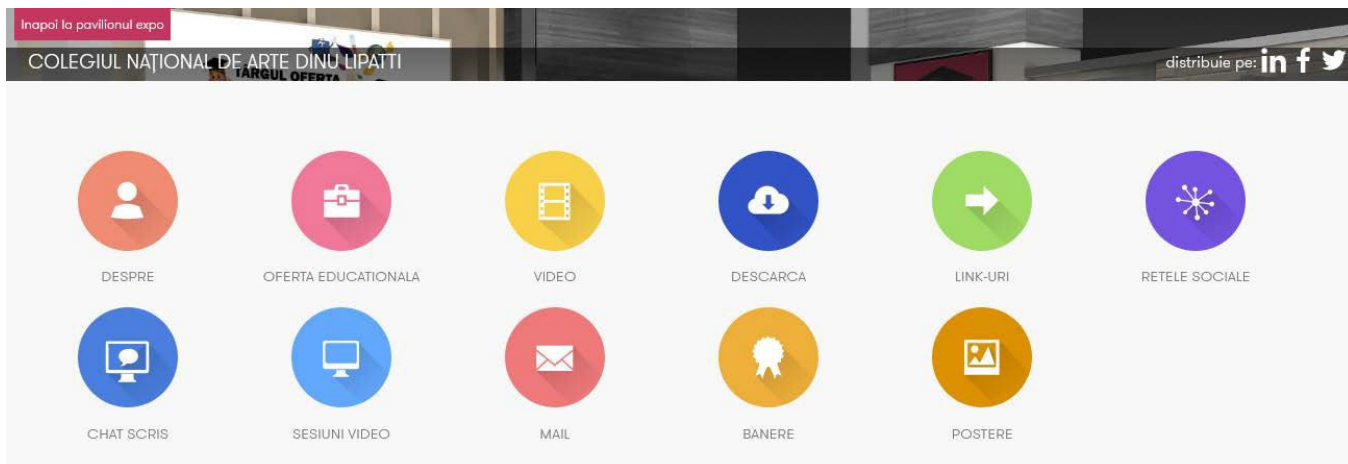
Inapoi la pavilionul expo

COLEGIUL NAȚIONAL DE ARTE DINU LIPATTI

TARGUL OFERTA

distribuie pe:

DESPRE

OFERTA EDUCATIONALA

VIDEO

DESCARCA

LINK-URI

RETELE SOCIALE

CHAT SCRIS

SESIUNI VIDEO

MAIL

BANERE

POSTERE